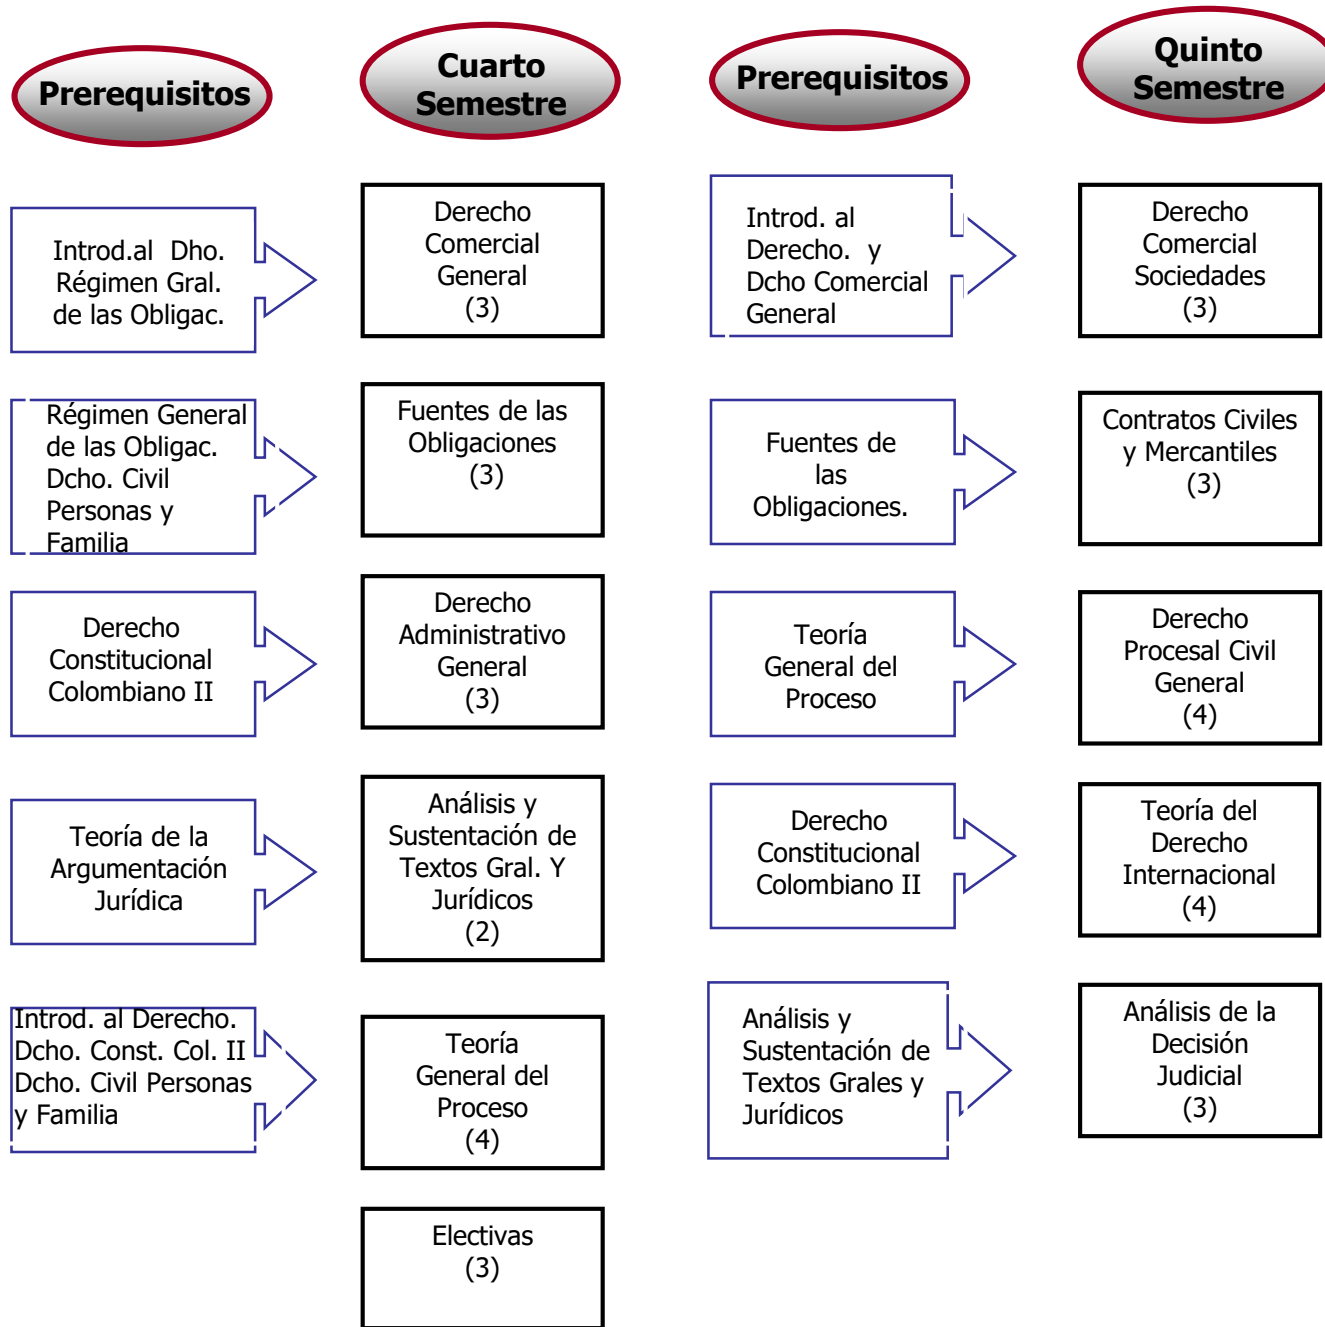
Prerequisitos

Cuarto Semestre

Prerequisitos

Quinto Semestre

Introd.al Dho. Régimen Gral. de las Obligac.

Derecho Comercial General (3)

Introd. al Derecho. y Dcho Comercial General

Derecho Comercial Sociedades (3)

Régimen General de las Obligac. Dcho. Civil Personas y Familia

Fuentes de las Obligaciones (3)

Fuentes de las Obligaciones.

Contratos Civiles y Mercantiles (3)

Derecho Constitucional Colombiano II

Derecho Administrativo General (3)

Teoría General del Proceso

Derecho Procesal Civil General (4)

Teoría de la Argumentación Jurídica

Análisis y Sustentación de Textos Gral. Y Jurídicos (2)

Derecho Constitucional Colombiano II

Teoría del Derecho Internacional (4)

Introd. al Derecho. Dcho. Const. Col. II Dcho. Civil Personas y Familia

Teoría General del Proceso (4)

Análisis y Sustentación de Textos Grales y Jurídicos

Análisis de la Decisión Judicial (3)

Electivas (3)